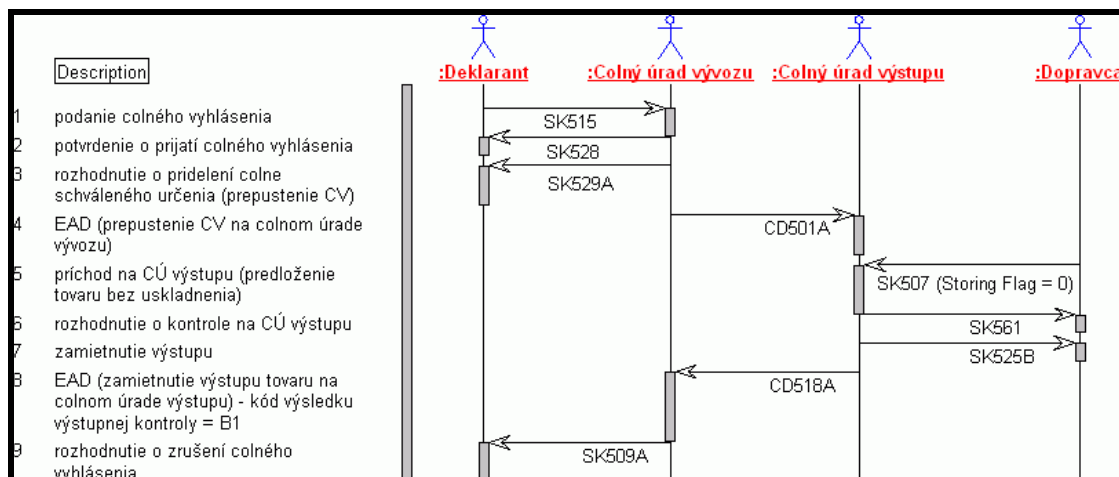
Description

1 podanie colného vyhlásenia
2 potvrdenie o prijatí colného vyhlásenia
3 rozhodnutie o pridelení colne schváleného určenia (prepustenie CV)
4 EAD (prepustenie CV na colnom úrade vývozu)
5 príchod na CÚ výstupu (predloženie tovaru bez uskladnenia)
6 rozhodnutie o kontrole na CÚ výstupu
7 zamietnutie výstupu
8 EAD (zamietnutie výstupu tovaru na colnom úrade výstupu) - kód výsledku výstupnej kontroly = B1
9 rozhodnutie o zrušení colného vyhlásenia

:Deklarant
:Colný úrad vývozu
:Colný úrad výstupu
:Dopravca

SK515
SK528
SK529A
CD501A
SK507 (Storing Flag = 0)
SK561
SK525B
CD518A
SK509A